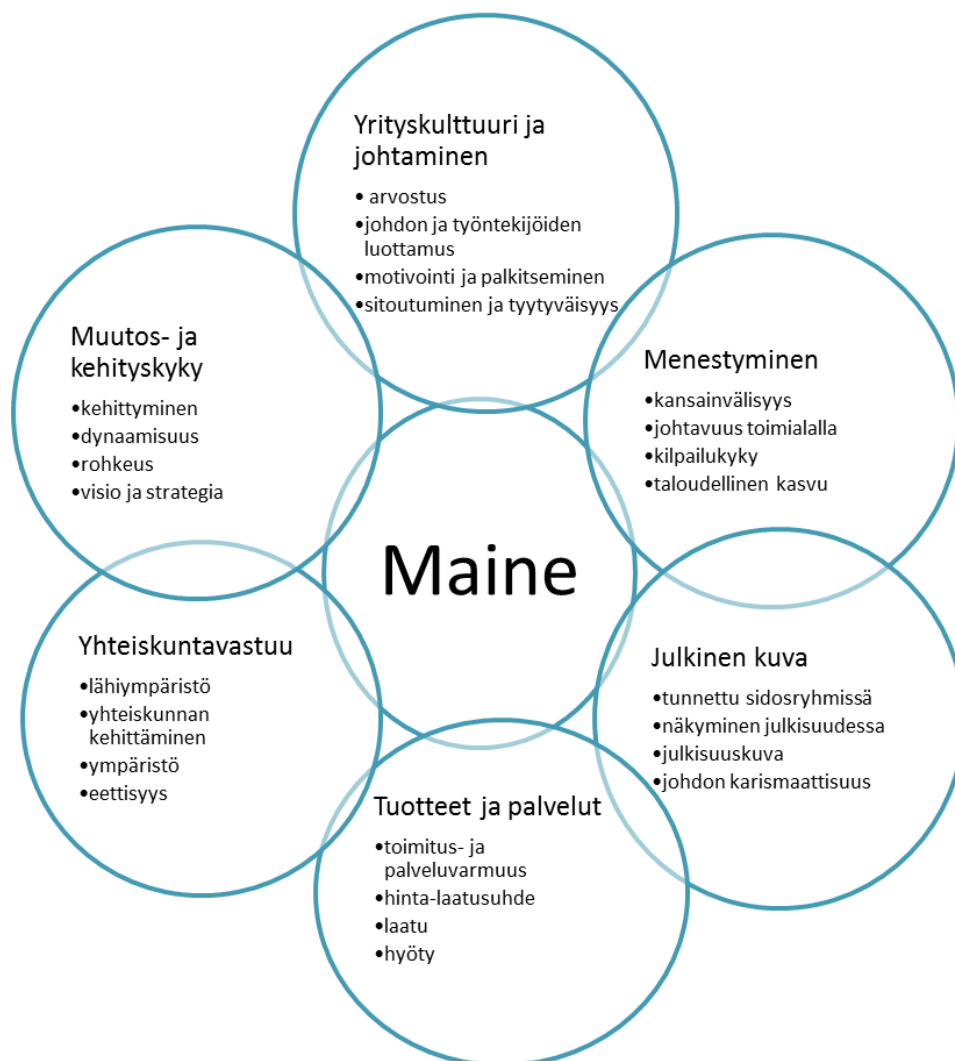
Yrityskulttuuri ja johtaminen
• arvostus
•johdon ja työntekijöiden luottamus
•motivointi ja palkitseminen
•sitoutuminen ja tyytyväisyys

Muutos- ja kehityskyky
•kehittyminen
•dynaamisuus
•rohkeus
•visio ja strategia

Menestyminen
•kansainvälisyys
•johtavuus toimialalla
•kilpailukyky
•taloudellinen kasvu

Maine

Yhteiskuntavastuu
•lähiympäristö
•yhteiskunnan kehittäminen
•ympäristö
•eettisyys

Julkinen kuva
•tunnettu sidosryhmissä
•näkyminen julkisuudessa
•julkisuuskuva
•johdon karismaattisuus

Tuotteet ja palvelut
•toimitus- ja palveluvarmuus
•hinta-laatusuhde
•laatu
•hyöty